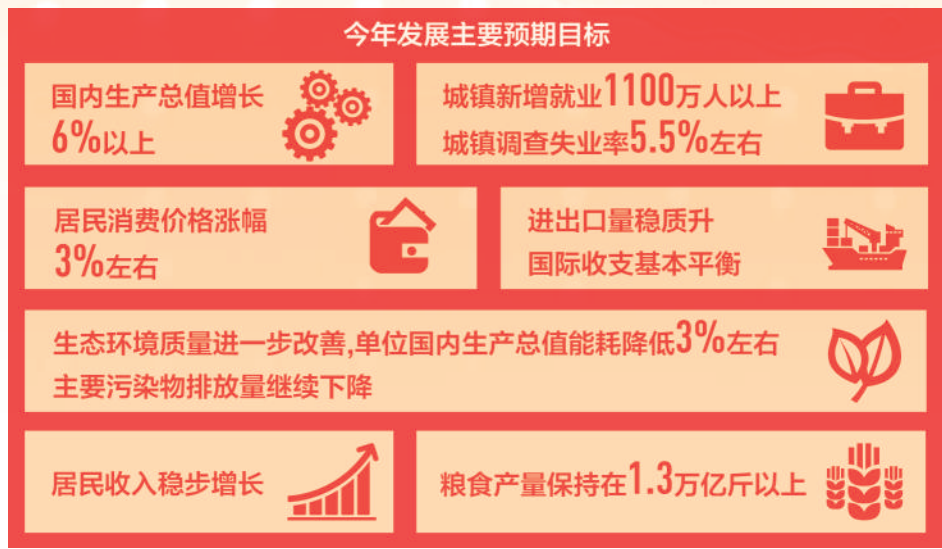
今年发展主要预期目标

国内生产总值增长
6%以上

城镇新增就业1100万人以上
城镇调查失业率5.5%左右

居民消费价格涨幅
3%左右

进出口量稳质升
国际收支基本平衡

生态环境质量进一步改善,单位国内生产总值能耗降低3%左右
主要污染物排放量继续下降

居民收入稳步增长

粮食产量保持在1.3万亿斤以上